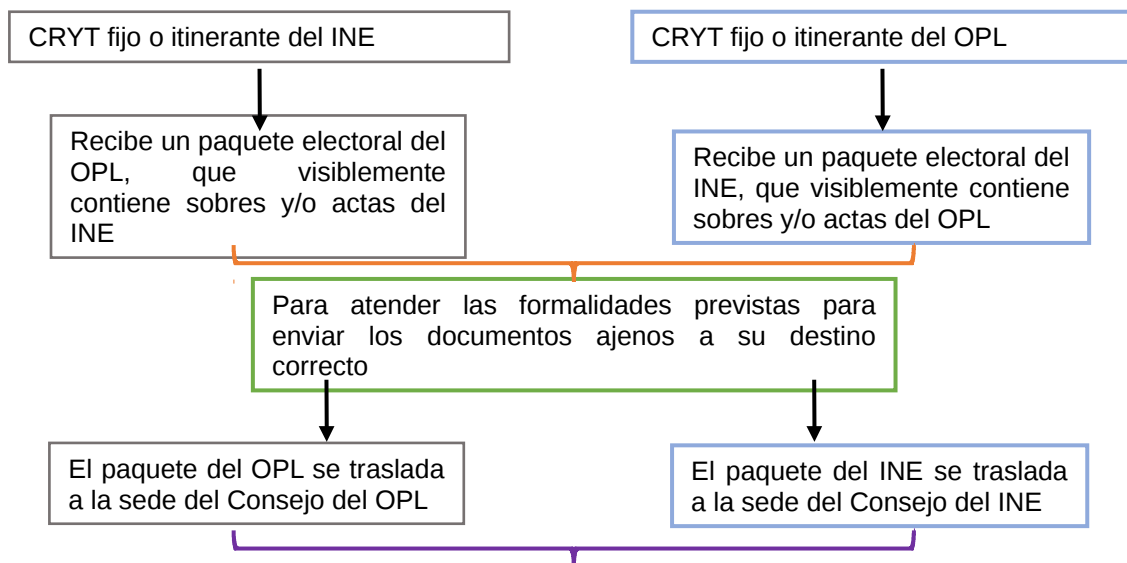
CRYT fijo o itinerante del INE

CRYT fijo o itinerante del OPL

Recibe un paquete electoral del OPL, que visiblemente contiene sobres y/o actas del INE

Recibe un paquete electoral del INE, que visiblemente contiene sobres y/o actas del OPL

Para atender las formalidades previstas para enviar los documentos ajenos a su destino correcto

El paquete del OPL se traslada a la sede del Consejo del OPL

El paquete del INE se traslada a la sede del Consejo del INE